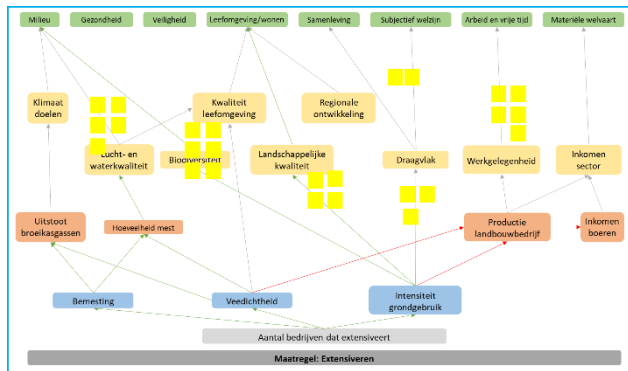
Milieu
Gezondheid
Veiligheid
Leefomgeving/wonen
Samenleving
Subjectief welzijn
Arbeid en vrije tijd
Materiële welvaart

Klimaat doelen
Kwaliteit leefomgeving
Regionale ontwikkeling
Lucht- en waterkwaliteit
Biodiversiteit
Landschappelijke kwaliteit
Draagvlak
Werkgelegenheid
Inkomen sector

Uitstoot broeikasgassen
Hoeveelheid mest
Productie landbouwbedrijf
Inkomen boeren

Bemesting
Veedichtheid
Intensiteit grondgebruik

Aantal bedrijven dat extensiveert

Maatregel: Extensiveren